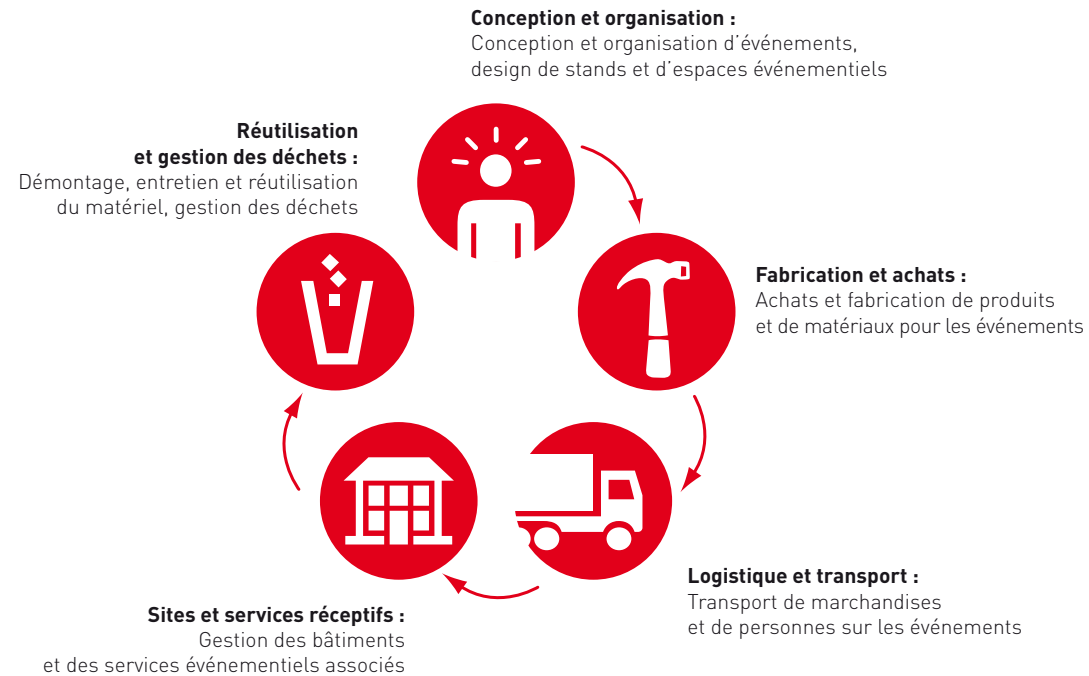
**Conception et organisation :**
Conception et organisation d'événements, design de stands et d'espaces événementiels

**Fabrication et achats :**
Achats et fabrication de produits et de matériaux pour les événements

**Logistique et transport :**
Transport de marchandises et de personnes sur les événements

**Sites et services réceptifs :**
Gestion des bâtiments et des services événementiels associés

**Réutilisation et gestion des déchets :**
Démontage, entretien et réutilisation du matériel, gestion des déchets